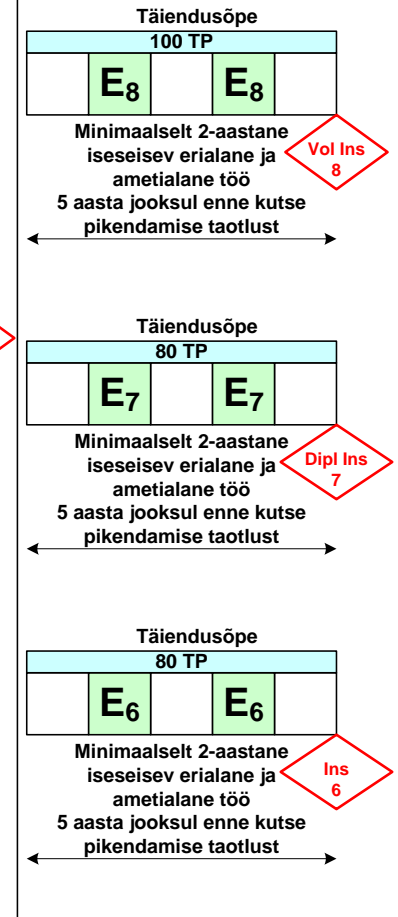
Täiendusõpe

100 TP

$E_8$ $E_8$

Minimaalselt 2-aastane iseseisev erialane ja ametialane töö

Vol Ins 8

5 aasta jooksul enne kutse pikendamise taotlust

Täiendusõpe

80 TP

$E_7$ $E_7$

Minimaalselt 2-aastane iseseisev erialane ja ametialane töö

Dipl Ins 7

5 aasta jooksul enne kutse pikendamise taotlust

Täiendusõpe

80 TP

$E_6$ $E_6$

Minimaalselt 2-aastane iseseisev erialane ja ametialane töö

Ins 6

5 aasta jooksul enne kutse pikendamise taotlust